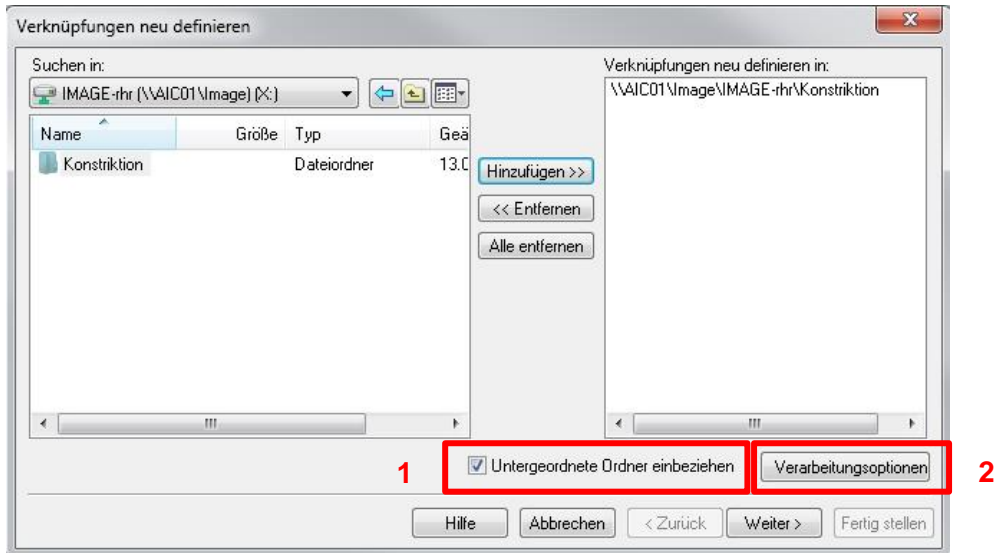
Verknüpfungen neu definieren

Suchen in:

IMAGE-rhr (\\AIC01\Image) (X:)

| Name | Größe | Typ | Geä |
|---|---|---|---|
| Konstriktion | | Dateiordner | 13.0 |

Hinzufügen >>

<< Entfernen

Alle entfernen

Verknüpfungen neu definieren in:

\\AIC01\Image\IMAGE-rhr\Konstriktion

1 Untergeordnete Ordner einbeziehen

Verarbeitungsoptionen 2

Hilfe Abbrechen < Zurück Weiter > Fertig stellen